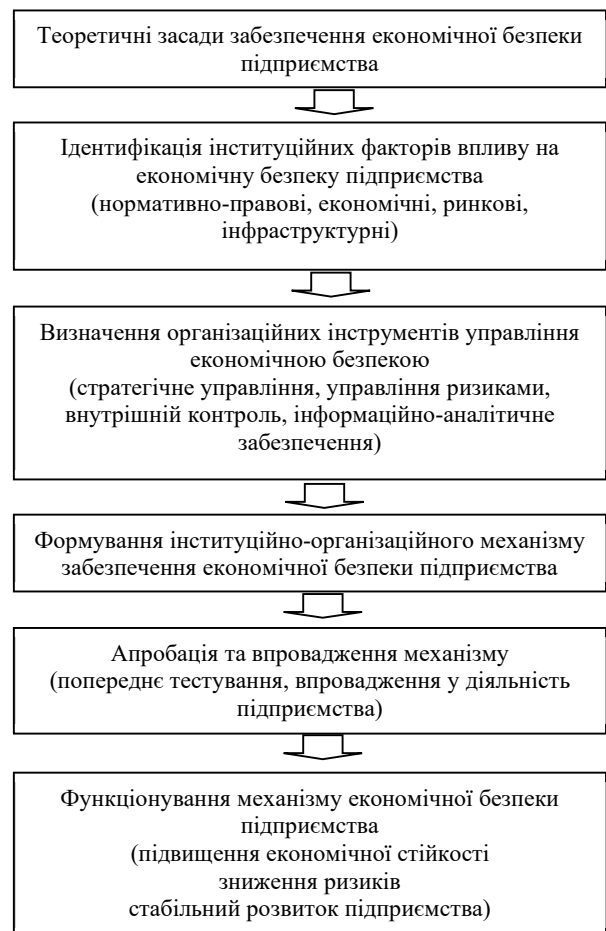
Теоретичні засади забезпечення економічної безпеки підприємства

Ідентифікація інституційних факторів впливу на економічну безпеку підприємства
(нормативно-правові, економічні, ринкові, інфраструктурні)

Визначення організаційних інструментів управління економічною безпекою
(стратегічне управління, управління ризиками, внутрішній контроль, інформаційно-аналітичне забезпечення)

Формування інституційно-організаційного механізму забезпечення економічної безпеки підприємства

Апробація та впровадження механізму
(попереднє тестування, впровадження у діяльність підприємства)

Функціонування механізму економічної безпеки підприємства
(підвищення економічної стійкості
зниження ризиків
стабільний розвиток підприємства)